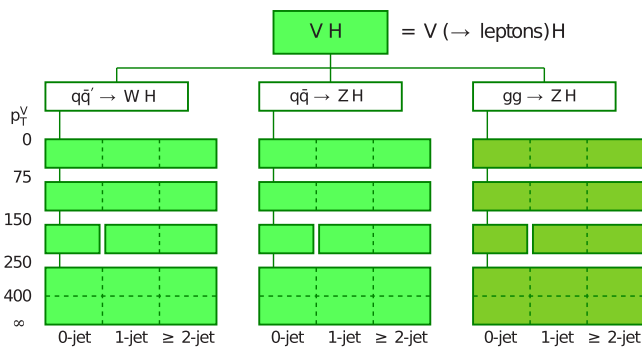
V H $= V(\rightarrow \text{leptons})H$

$q\bar{q}' \rightarrow WH$

$q\bar{q} \rightarrow ZH$

$gg \rightarrow ZH$

$p_T^V$

0

75

150

250

400

$\infty$

0-jet 1-jet ≥ 2-jet

0-jet 1-jet ≥ 2-jet

0-jet 1-jet ≥ 2-jet